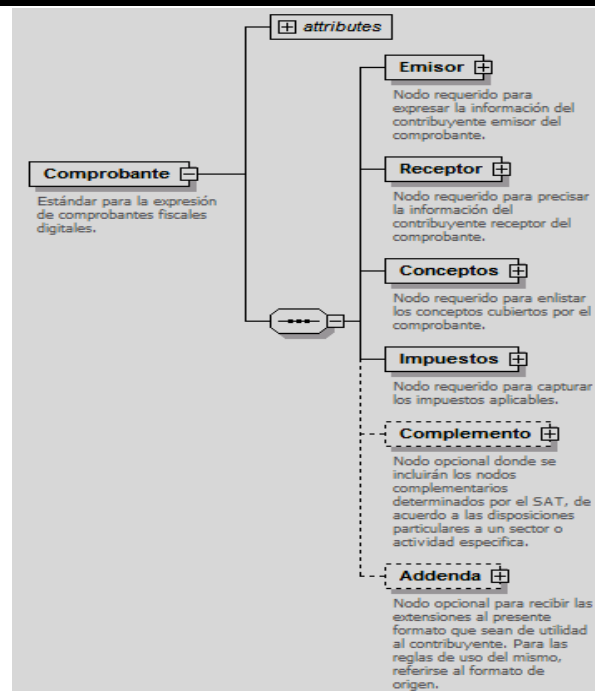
attributes

Comprobante

Estándar para la expresión de comprobantes fiscales digitales.

Emisor

Nodo requerido para expresar la información del contribuyente emisor del comprobante.

Receptor

Nodo requerido para precisar la información del contribuyente receptor del comprobante.

Conceptos

Nodo requerido para enlistar los conceptos cubiertos por el comprobante.

Impuestos

Nodo requerido para capturar los impuestos aplicables.

Complemento

Nodo opcional donde se incluirán los nodos complementarios determinados por el SAT, de acuerdo a las disposiciones particulares a un sector o actividad especifica.

Addenda

Nodo opcional para recibir las extensiones al presente formato que sean de utilidad al contribuyente. Para las reglas de uso del mismo, referirse al formato de origen.